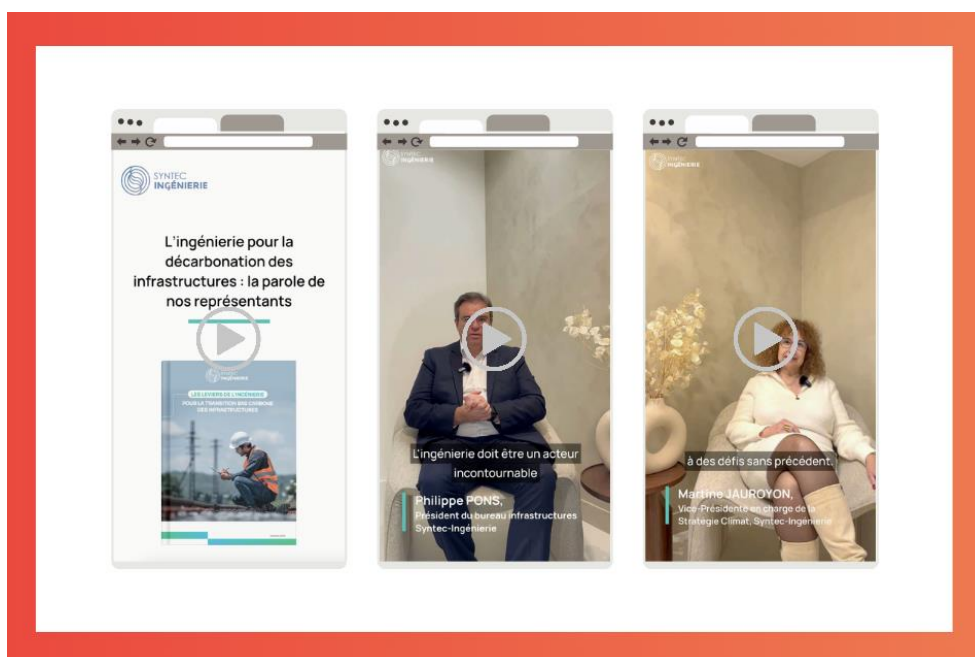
SYNTEC INGÉNIERIE

L'ingénierie pour la décarbonation des infrastructures : la parole de nos représentants

SYNTEC INGÉNIERIE

LES LEVIERS DE L'INGÉNIERIE POUR LA TRANSITION BAS CARBONE DES INFRASTRUCTURES

SYNTEC INGÉNIERIE

L'ingénierie doit être un acteur incontournable

Philippe PONS,
Président du bureau Infrastructures Syntec-Ingénierie

SYNTEC INGÉNIERIE

à des défis sans précédent.

Martine JAUROYON,
Vice-Présidente en charge de la Stratégie Climat, Syntec-Ingénierie